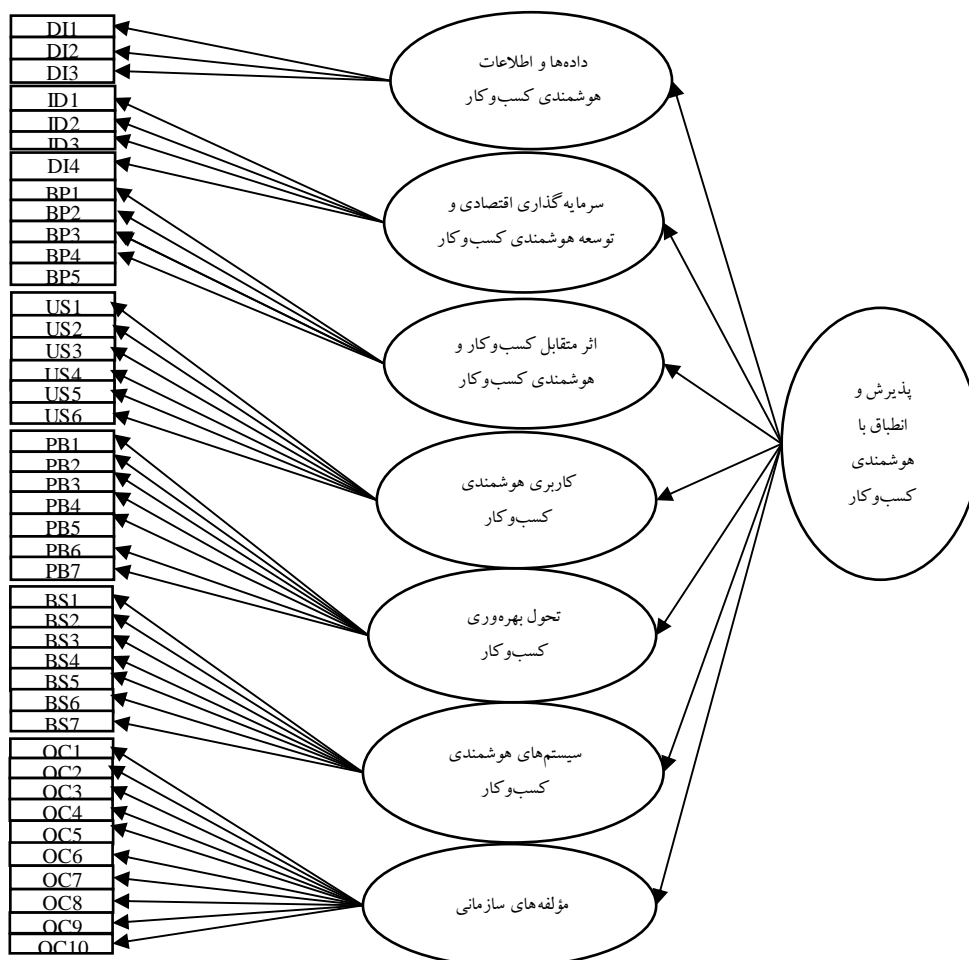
DI1
DI2
DI3
ID1
ID2
ID3
DI4
BP1
BP2
BP3
BP4
BP5
US1
US2
US3
US4
US5
US6
PB1
PB2
PB3
PB4
PB5
PB6
PB7
BS1
BS2
BS3
BS4
BS5
BS6
BS7
OC1
OC2
OC3
OC4
OC5
OC6
OC7
OC8
OC9
OC10

داده‌ها و اطلاعات هوشمندی کسب‌وکار

سرمایه‌گذاری اقتصادی و توسعه هوشمندی کسب‌وکار

اثر متقابل کسب‌وکار و هوشمندی کسب‌وکار

کاربری هوشمندی کسب‌وکار

تحول بهره‌وری کسب‌وکار

سیستم‌های هوشمندی کسب‌وکار

مؤلفه‌های سازمانی

پذیرش و انطباق با هوشمندی کسب‌وکار